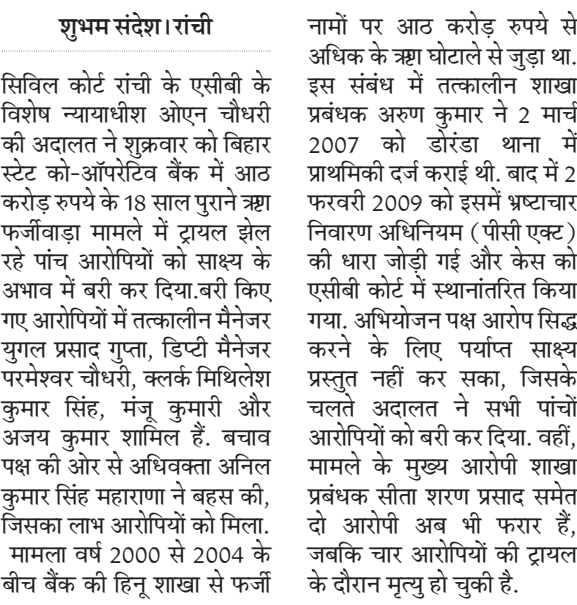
शुभम संदेश। रांची

सिविल कोर्ट रांची के एसीबी के विशेष न्यायाधीश ओएन चौधरी की अदालत ने शुक्रवार को बिहार स्टेट को-ऑपरेटिव बैंक में आठ करोड़ रुपये के 18 साल पुराने ऋण फर्जीवाड़ा मामले में ट्रायल झेल रहे पांच आरोपियों को साक्ष्य के अभाव में बरी कर दिया.बरी किए गए आरोपियों में तत्कालीन मैनेजर युगल प्रसाद गुप्ता, डिप्टी मैनेजर परमेश्वर चौधरी, क्लर्क मिथिलेश कुमार सिंह, मंजू कुमारी और अजय कुमार शामिल हैं. बचाव पक्ष की ओर से अधिवक्ता अनिल कुमार सिंह महाराणा ने बहस की, जिसका लाभ आरोपियों को मिला.

मामला वर्ष 2000 से 2004 के बीच बैंक की हिनू शाखा से फर्जी नामों पर आठ करोड़ रुपये से अधिक के ऋण घोटाले से जुड़ा था. इस संबंध में तत्कालीन शाखा प्रबंधक अरुण कुमार ने 2 मार्च 2007 को डोरंडा थाना में प्राथमिकी दर्ज कराई थी. बाद में 2 फरवरी 2009 को इसमें भ्रष्टाचार निवारण अधिनियम (पीसी एक्ट) की धारा जोड़ी गई और केस को एसीबी कोर्ट में स्थानांतरित किया गया. अभियोजन पक्ष आरोप सिद्ध करने के लिए पर्याप्त साक्ष्य प्रस्तुत नहीं कर सका, जिसके चलते अदालत ने सभी पांचों आरोपियों को बरी कर दिया. वहीं, मामले के मुख्य आरोपी शाखा प्रबंधक सीता शरण प्रसाद समेत दो आरोपी अब भी फरार हैं, जबकि चार आरोपियों की ट्रायल के दौरान मृत्यु हो चुकी है.